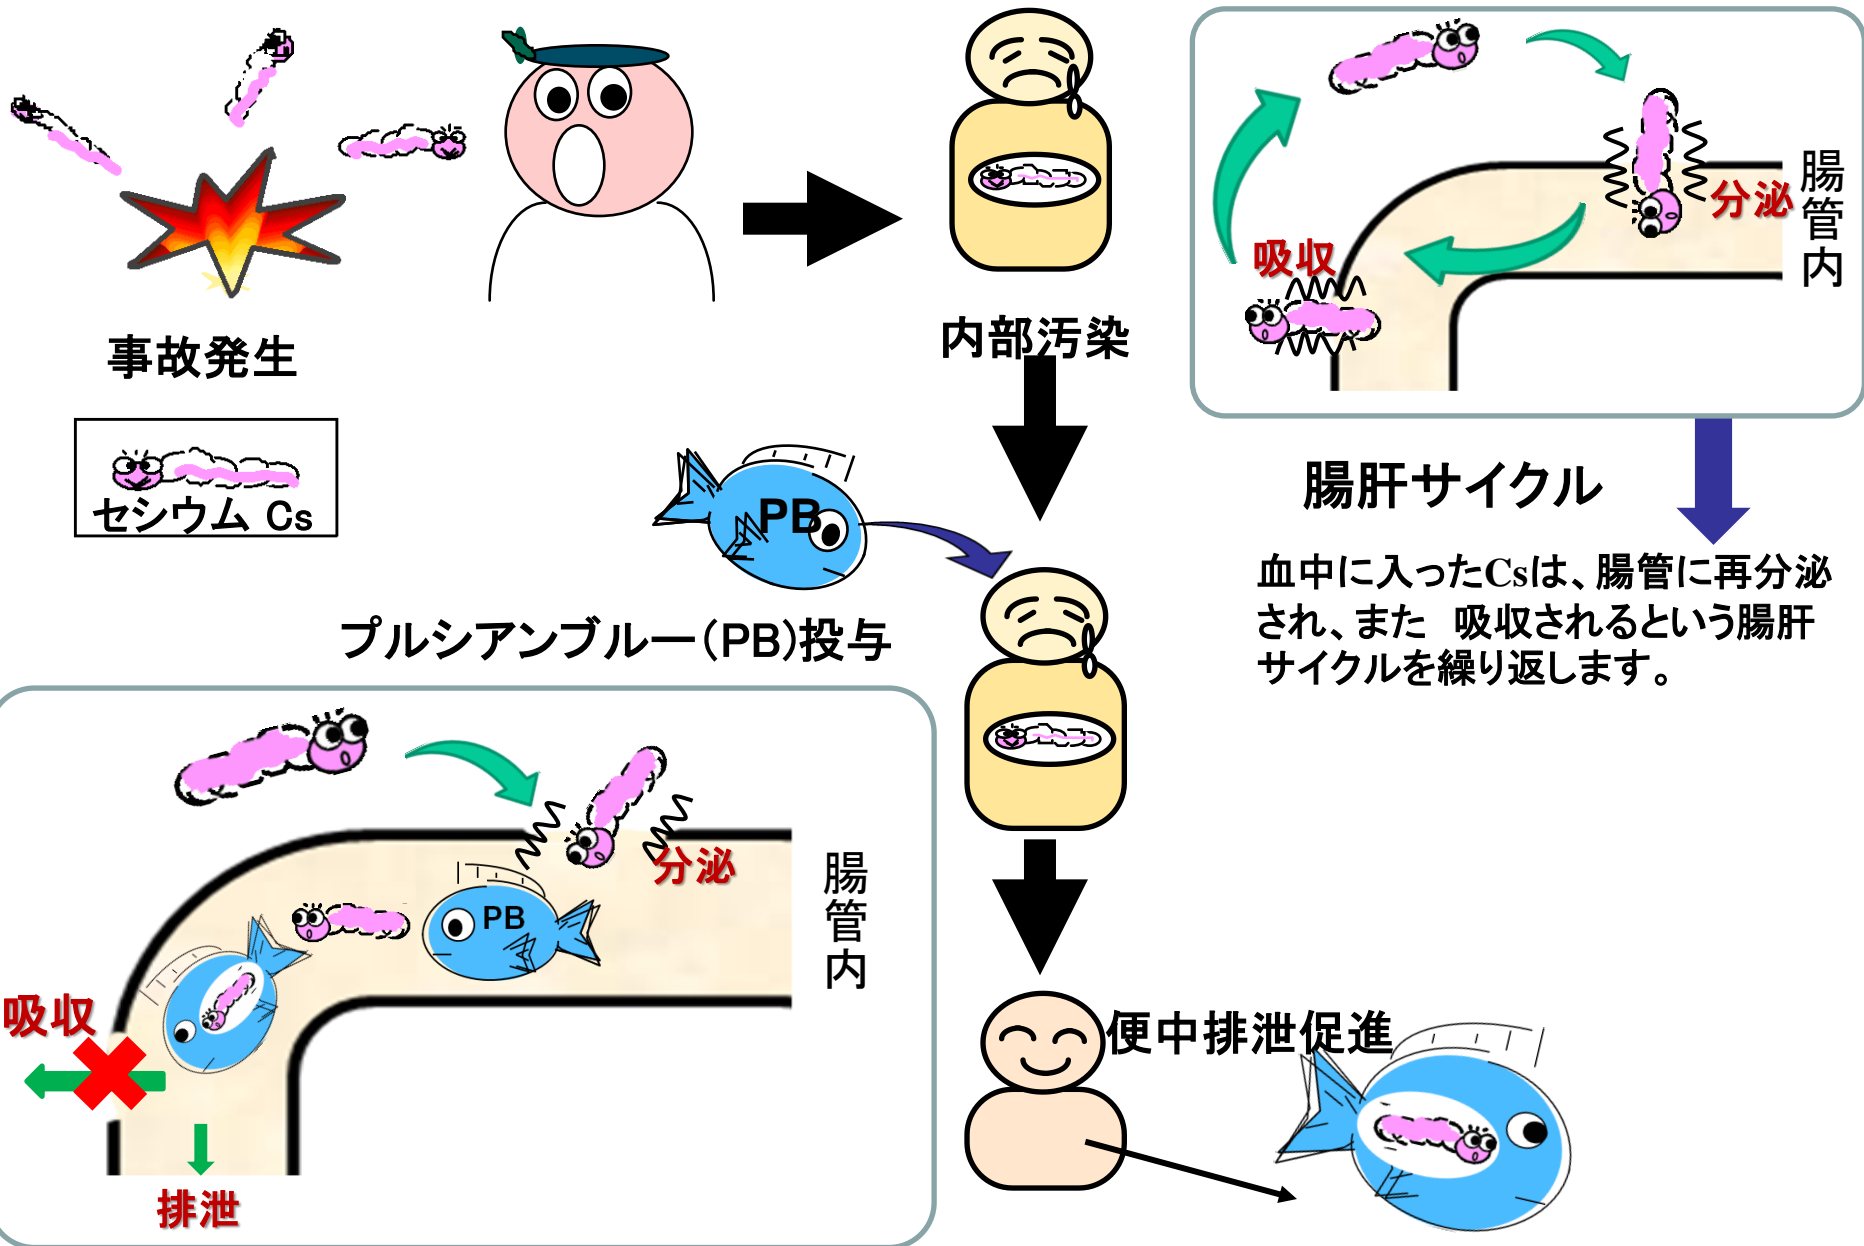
事故発生

セシウム Cs

内部汚染

吸収

分泌

腸管内

腸肝サイクル

血中に入ったCsは、腸管に再分泌され、また 吸収されるという腸肝サイクルを繰り返します。

PB

プルシアンブルー(PB)投与

分泌

腸管内

PB

吸収

排泄

便中排泄促進